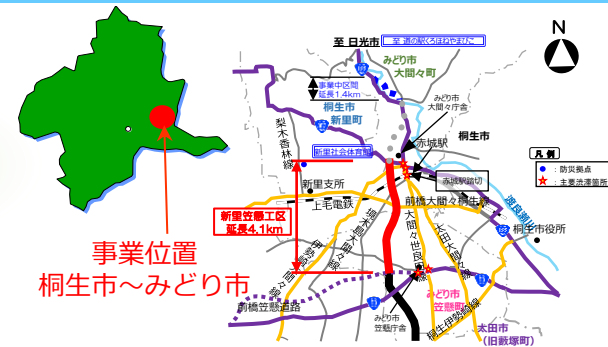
事業位置
桐生市～みどり市

至 日光市
道の駅くろほねやまびこ
N
みどり市
大間々町
事業中区間
延長1.4km
桐生市
新里町
梨木香林線
みどり市
大間々庁舎
赤城駅
桐生市
新里総合体育館
凡例
：防災拠点
：主要渋滞箇所
新里支所
赤城駅踏切
上毛電鉄
新里笠懸工区
延長4.1km
前橋大間々桐生線
渡良瀬川
桐生市役所
大間々世良田線
伊勢崎大間々線
太田大間々線
前橋笠懸道路
みどり市
笠懸町
みどり市
笠懸庁舎
桐生伊勢崎線
太田市
（旧薮塚町）